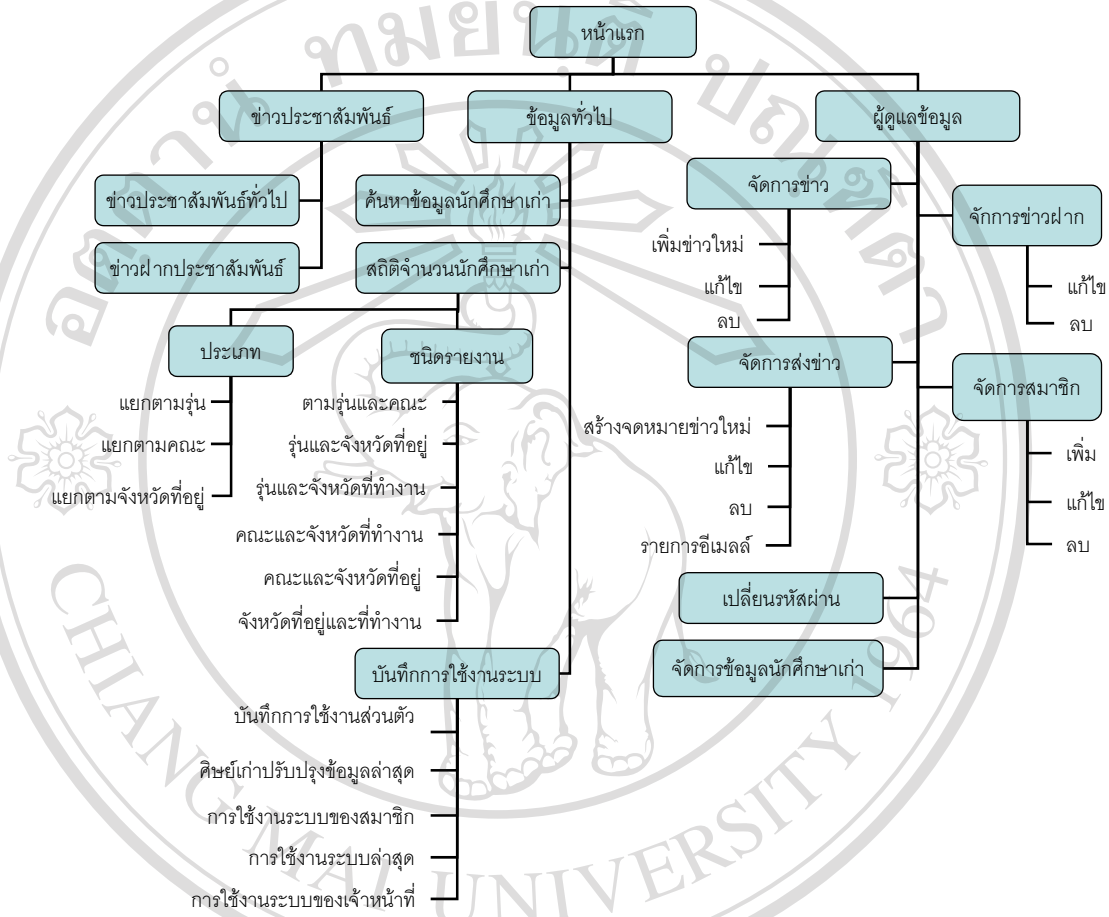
หน้าแรก

ข่าวประชาสัมพันธ์

ข่าวประชาสัมพันธ์ทั่วไป

ข่าวฝากประชาสัมพันธ์

ข้อมูลทั่วไป

ค้นหาข้อมูลนักศึกษาเก่า

สถิติจำนวนนักศึกษาเก่า

ประเภท

แยกตามรุ่น

แยกตามคณะ

แยกตามจังหวัดที่อยู่

ชนิดรายงาน

ตามรุ่นและคณะ

รุ่นและจังหวัดที่อยู่

รุ่นและจังหวัดที่ทำงาน

คณะและจังหวัดที่ทำงาน

คณะและจังหวัดที่อยู่

จังหวัดที่อยู่และที่ทำงาน

บันทึกการใช้งานระบบ

บันทึกการใช้งานส่วนตัว

ศิษย์เก่าปรับปรุงข้อมูลล่าสุด

การใช้งานระบบของสมาชิก

การใช้งานระบบล่าสุด

การใช้งานระบบของเจ้าหน้าที่

ผู้ดูแลข้อมูล

จัดการข่าว

เพิ่มข่าวใหม่

แก้ไข

ลบ

จัดการส่งข่าว

สร้างจดหมายข่าวใหม่

แก้ไข

ลบ

รายการอีเมลล์

เปลี่ยนรหัสผ่าน

จัดการข้อมูลนักศึกษาเก่า

จักการข่าวฝาก

แก้ไข

ลบ

จัดการสมาชิก

เพิ่ม

แก้ไข

ลบ

CHIANG MAI UNIVERSITY